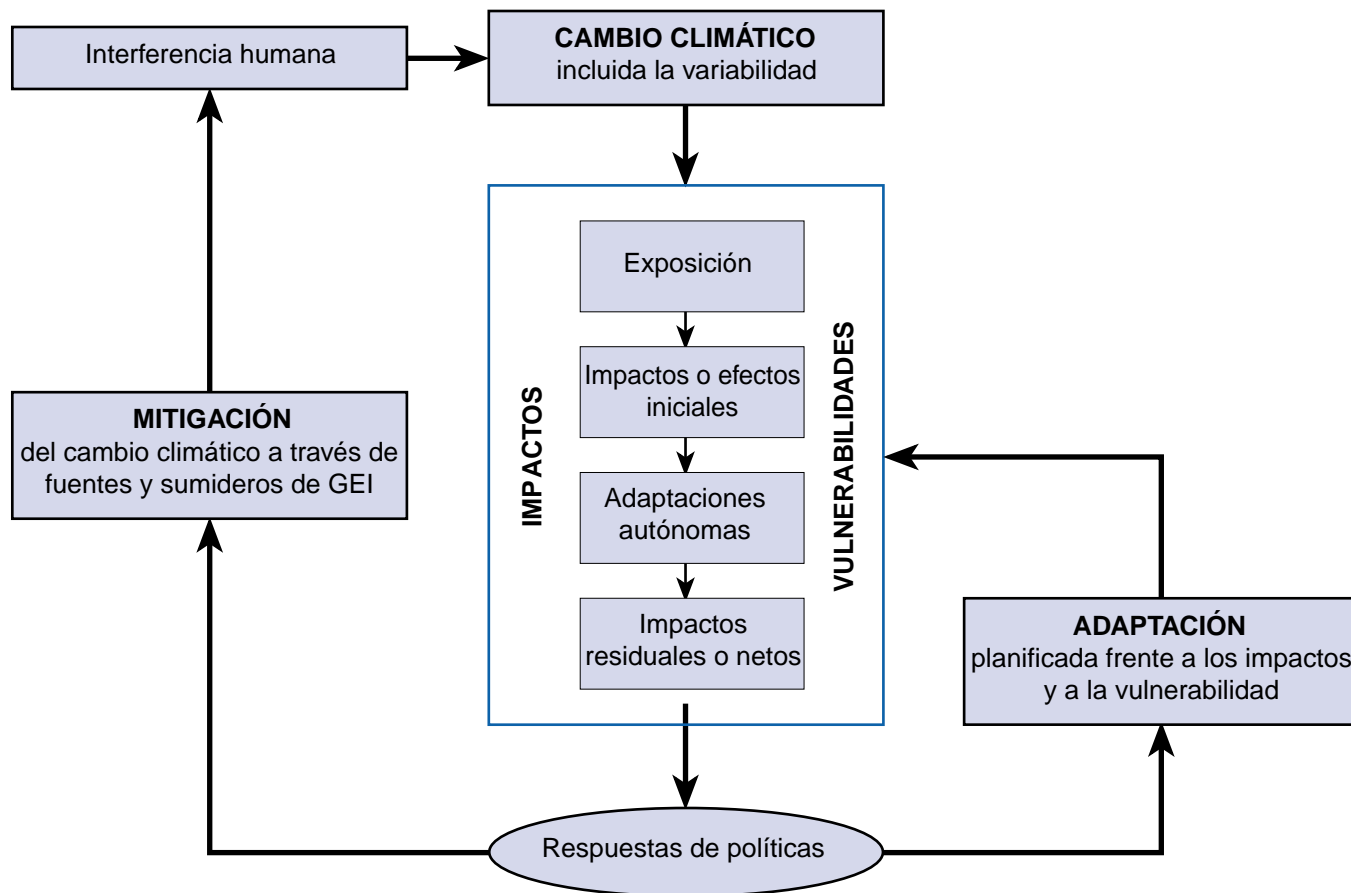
Interferencia humana

**CAMBIO CLIMÁTICO**
incluida la variabilidad

Exposición

Impactos o efectos iniciales

Adaptaciones autónomas

Impactos residuales o netos

IMPACTOS

VULNERABILIDADES

**MITIGACIÓN**
del cambio climático a través de fuentes y sumideros de GEI

**ADAPTACIÓN**
planificada frente a los impactos y a la vulnerabilidad

Respuestas de políticas